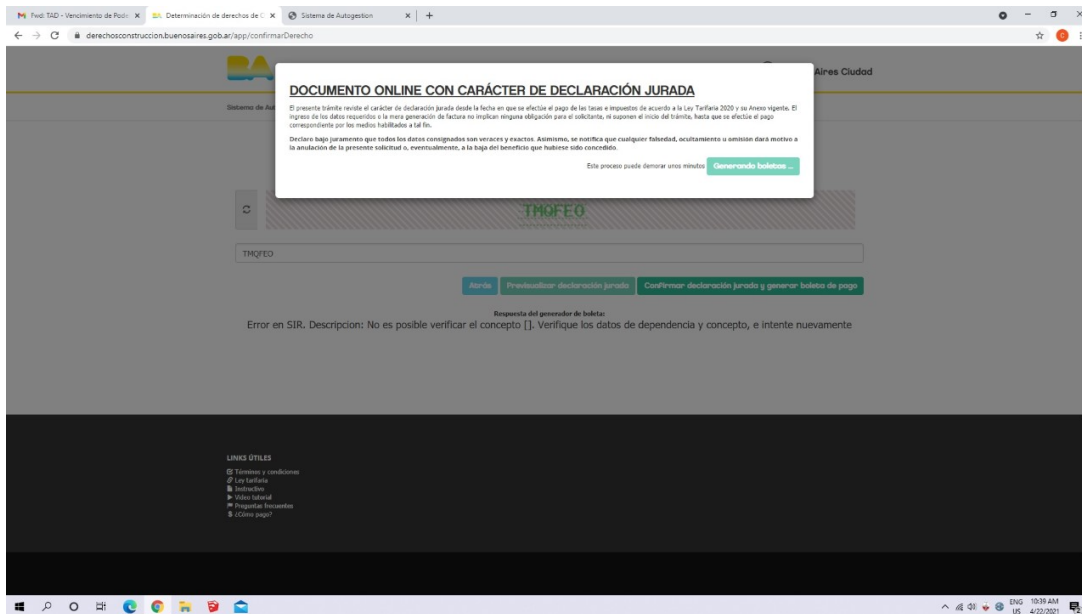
Fwd: TAD - Vencimiento de Pod... × | Determinación de derechos de C × | Sistema de Autogestion × | +

derechosconstruccion.buenosaires.gob.ar/app/confirmarDerecho

Aires Ciudad

Sistema de Aut

DOCUMENTO ONLINE CON CARÁCTER DE DECLARACIÓN JURADA

El presente trámite reviste el carácter de declaración jurada desde la fecha en que se efectúe el pago de las tasas e impuestos de acuerdo a la Ley Tarifaria 2020 y su Anexo vigente. El ingreso de los datos requeridos o la mera generación de factura no implican ninguna obligación para el solicitante, ni suponen el inicio del trámite, hasta que se efectúe el pago correspondiente por los medios habilitados a tal fin.

Declaro bajo juramento que todos los datos consignados son veraces y exactos. Asimismo, se notifica que cualquier falsedad, ocultamiento u omisión dará motivo a la anulación de la presente solicitud o, eventualmente, a la baja del beneficio que hubiese sido concedido.

Este proceso puede demorar unos minutos | Generando boletas ...

TMQFEO

TMQFEO

Atrás | Previsualizar declaración jurada | Confirmar declaración jurada y generar boleta de pago

Respuesta del generador de boleta:
Error en SIR. Descripcion: No es posible verificar el concepto []. Verifique los datos de dependencia y concepto, e intente nuevamente

LINKS ÚTILES
Términos y condiciones
Ley tarifaria
Instructivo
Video tutorial
Preguntas frecuentes
¿Cómo pago?

ENG US 10:39 AM 4/22/2021